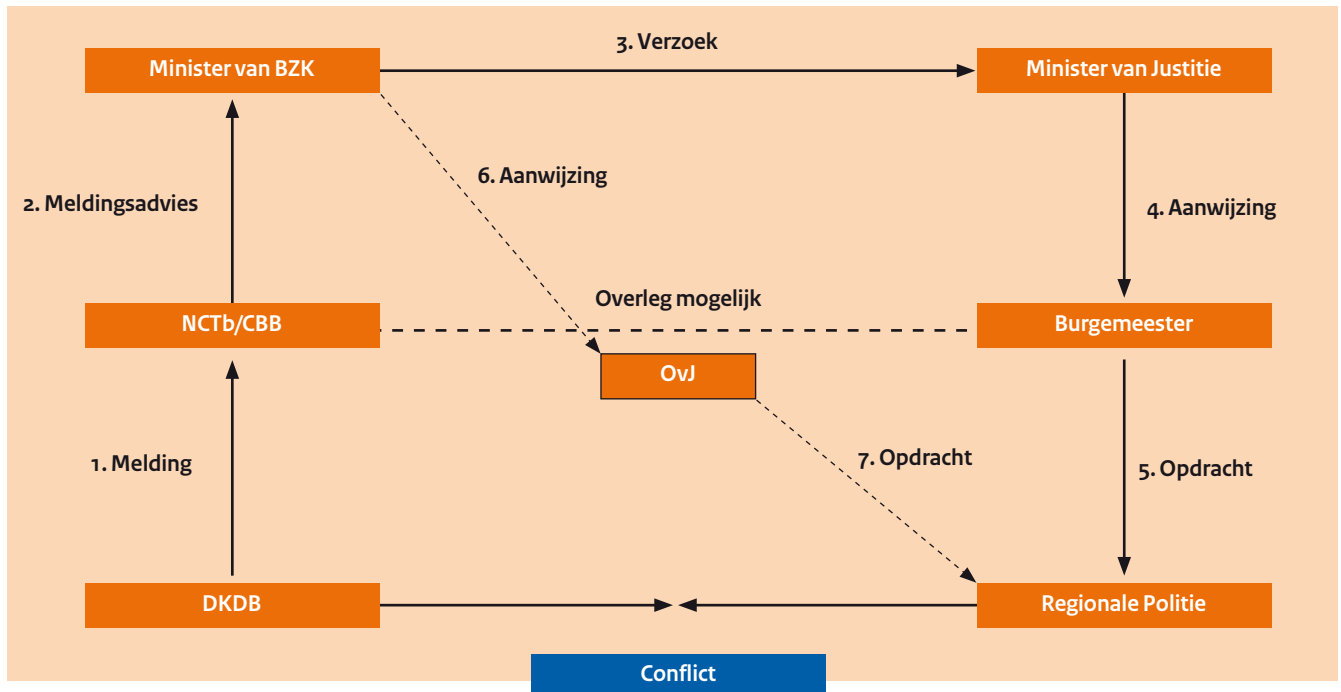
Minister van BZK

3. Verzoek

Minister van Justitie

6. Aanwijzing

2. Meldingsadvies

4. Aanwijzing

Overleg mogelijk

NCTb/CBB

Burgemeester

OvJ

1. Melding

7. Opdracht

5. Opdracht

DKDB

Regionale Politie

Conflict